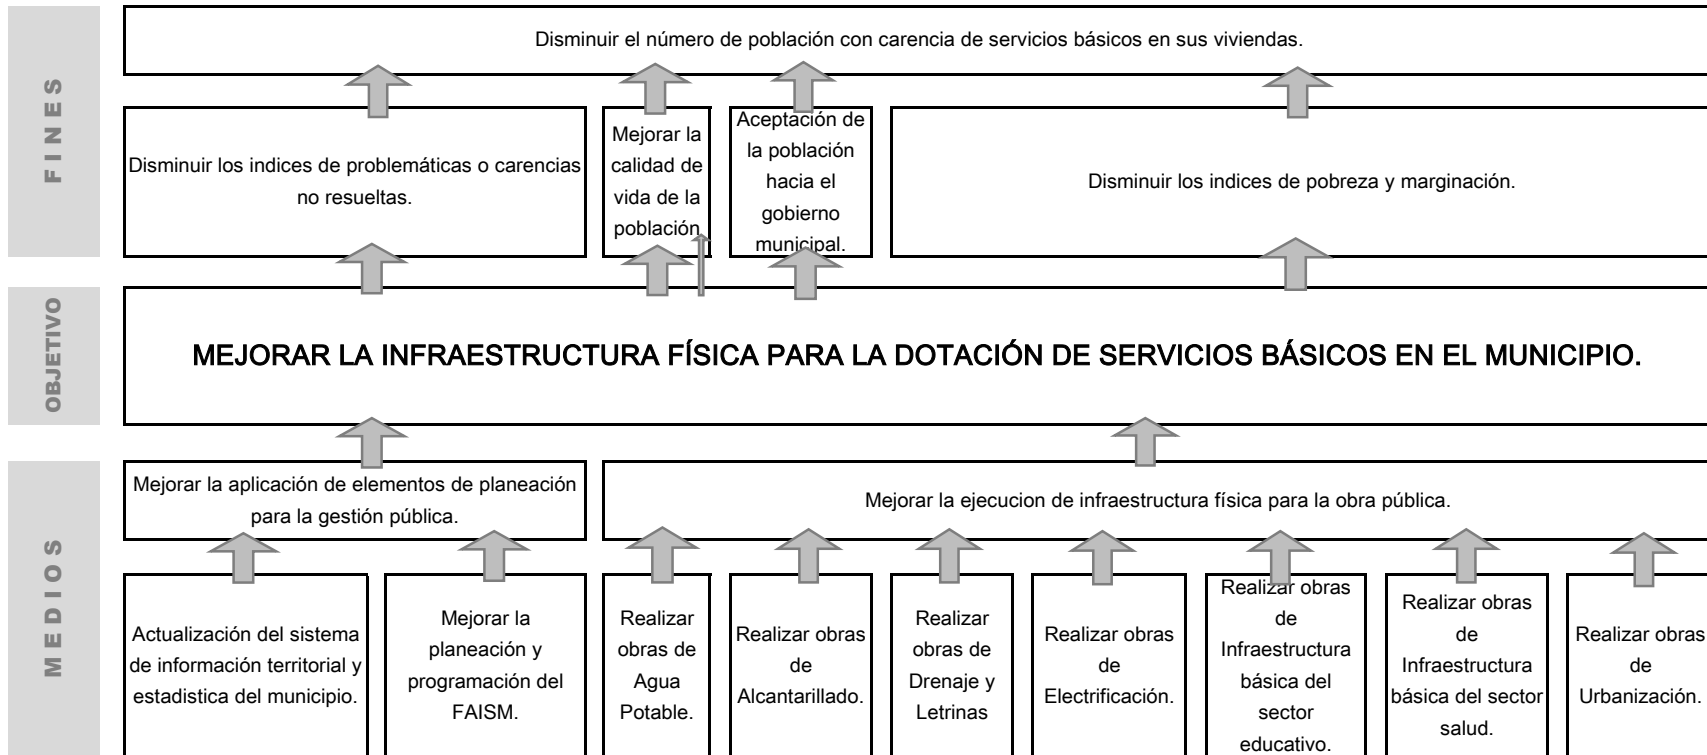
FINES

Disminuir el número de población con carencia de servicios básicos en sus viviendas.

Disminuir los indices de problemáticas o carencias no resueltas.

Mejorar la calidad de vida de la población

Aceptación de la población hacia el gobierno municipal.

Disminuir los indices de pobreza y marginación.

OBJETIVO

MEJORAR LA INFRAESTRUCTURA FÍSICA PARA LA DOTACIÓN DE SERVICIOS BÁSICOS EN EL MUNICIPIO.

MEDIOS

Mejorar la aplicación de elementos de planeación para la gestión pública.

Mejorar la ejecucion de infraestructura física para la obra pública.

Actualización del sistema de información territorial y estadistica del municipio.

Mejorar la planeación y programación del FAISM.

Realizar obras de Agua Potable.

Realizar obras de Alcantarillado.

Realizar obras de Drenaje y Letrinas

Realizar obras de Electrificación.

Realizar obras de Infraestructura básica del sector educativo.

Realizar obras de Infraestructura básica del sector salud.

Realizar obras de Urbanización.